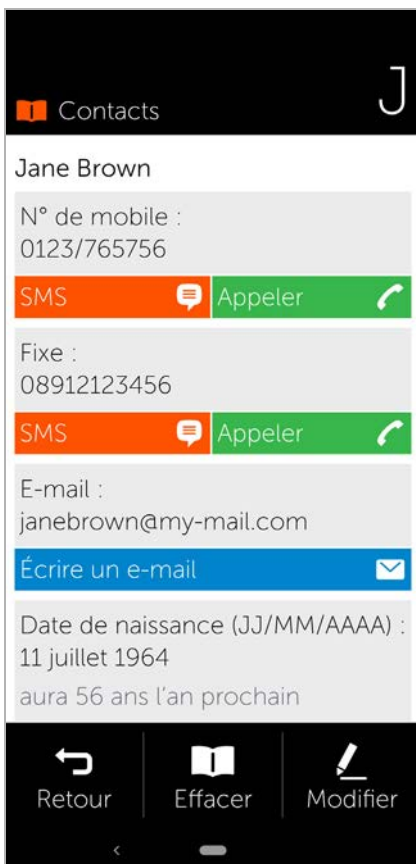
Contacts

J

Jane Brown

N° de mobile :
0123/765756

SMS

Appeler

Fixe :
08912123456

SMS

Appeler

E-mail :
janebrown@my-mail.com

Écrire un e-mail

Date de naissance (JJ/MM/AAAA) :
11 juillet 1964

aura 56 ans l'an prochain

Retour

Effacer

Modifier